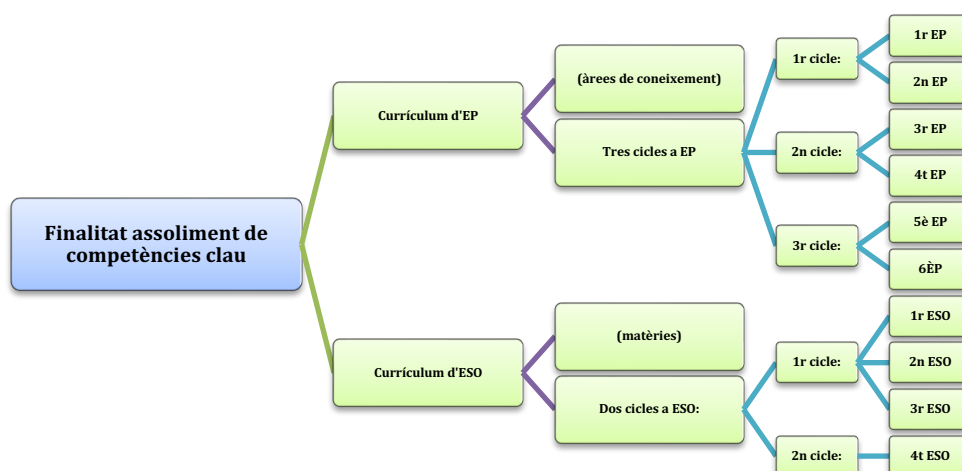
Finalitat assoliment de competències clau

Currículum d'EP

(àrees de coneixement)

Tres cicles a EP

1r cicle:

1r EP

2n EP

2n cicle:

3r EP

4t EP

3r cicle:

5è EP

6ÈP

Currículum d'ESO

(matèries)

Dos cicles a ESO:

1r cicle:

1r ESO

2n ESO

3r ESO

2n cicle:

4t ESO